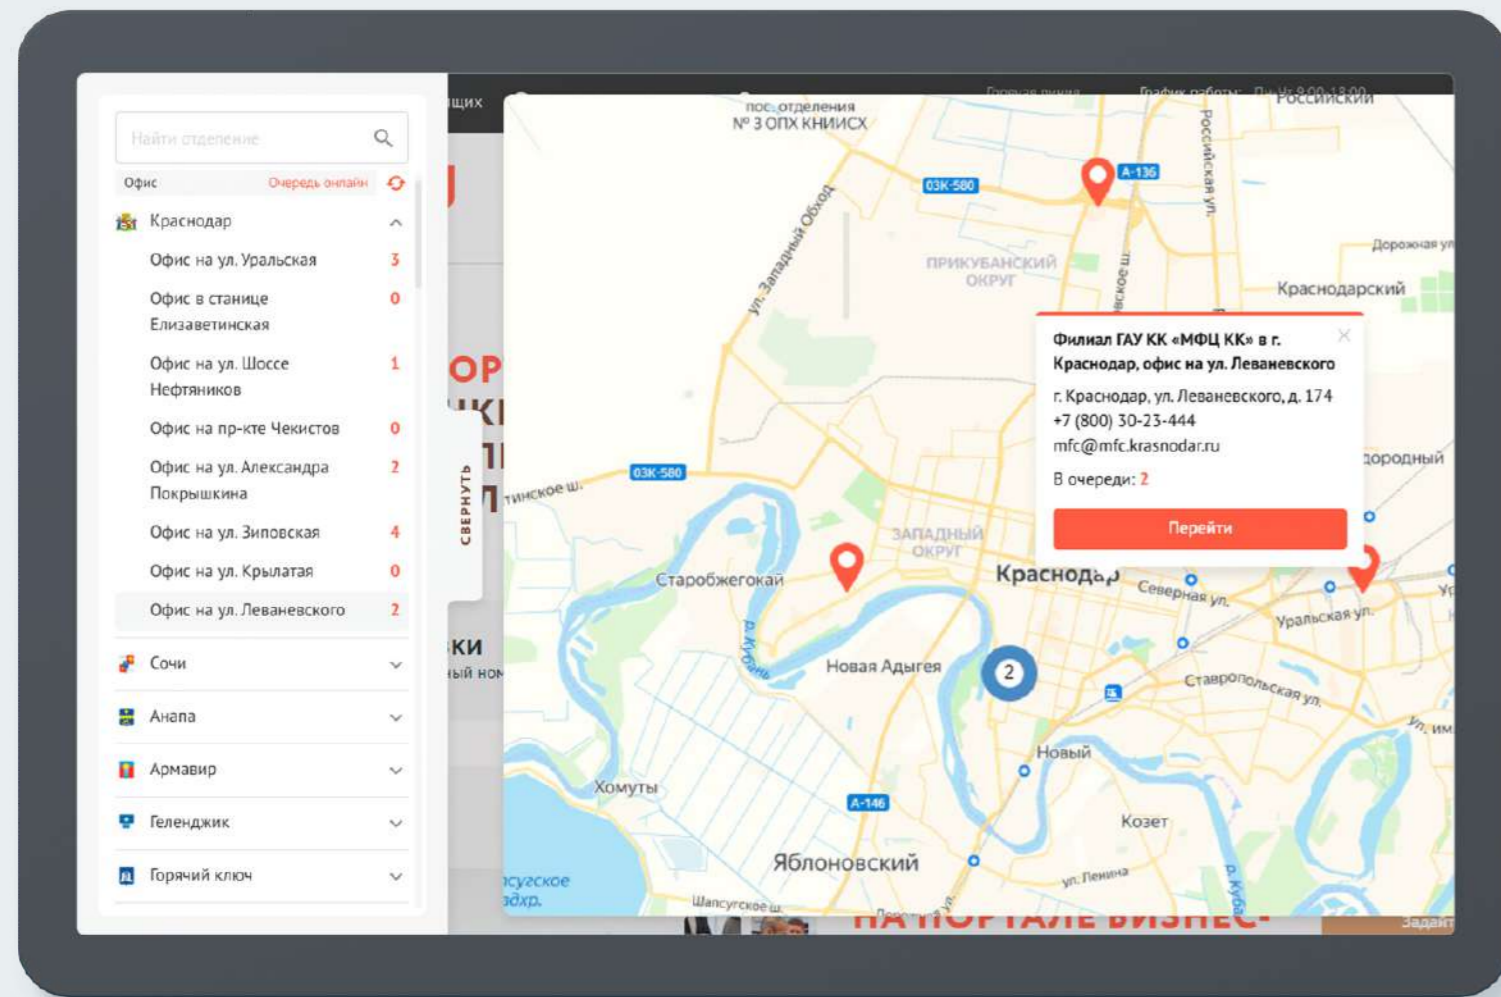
Найти отделение

Офис Очередь онлайн

Краснодар

Офис на ул. Уральская 3

Офис в станице Елизаветинская 0

Офис на ул. Шоссе Нефтяников 1

Офис на пр-кте Чекистов 0

Офис на ул. Александра Покрышкина 2

Офис на ул. Зиповская 4

Офис на ул. Крылатая 0

Офис на ул. Леваневского 2

Сочи

Анапа

Армавир

Геленджик

Горячий ключ

СВЕРНУТЬ

щих

ОР

КИ

ый ном

График работы: Пн-Чт 9:00-18:00

пос. отделения № 3 ОПХ КНИИСХ

Российский

03К-580

А-136

Российская ул.

ул. Западный Обход

ПРИКУБАНСКИЙ ОКРУГ

Дорожная ул.

Краснодарский

Филиал ГАУ КК «МФЦ КК» в г. Краснодар, офис на ул. Леваневского

г. Краснодар, ул. Леваневского, д. 174
+7 (800) 30-23-444
mfc@mfc.krasnodar.ru

В очереди: 2

Перейти

тинское ш.

03К-580

ЗАПАДНЫЙ ОКРУГ

городный

Старобжегокай

Краснодар

Северная ул.

Уральская ул.

р. Кубань

Новая Адыгея

2

Ставропольская ул.

ул. им

Новый

Хомуты

А-146

Козет

Яблоновский

ул. Ленина

сугское дхр.

Шапсугское ш.

р. Кубань

НА ПОРТАЛЕ БИЗНЕС-

Задать